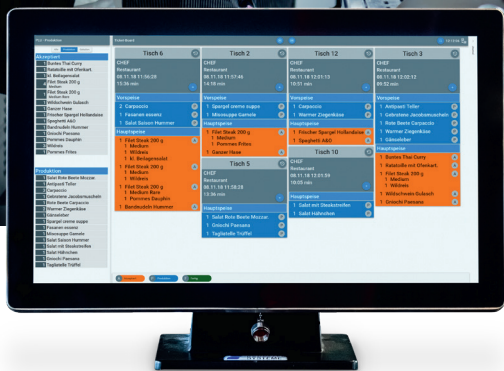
Tisch 6
CHEF
Restaurant
08.11.18 11:56:28
13:36 min

Vorspeise
2 Carpaccio
1 Fasanan essenz
1 Salat Saison Hummer

Hauptspeise
1 Filet Steak 200 g
1 Medium
1 Wildreis
1 kl. Beilagensalat
1 Filet Steak 200 g
1 Medium
1 Wildreis
1 Filet Steak 200 g
1 Medium Rare
1 Pommes Dauphin
1 Bardinoldin Hummer

Tisch 2
CHEF
Restaurant
08.11.18 11:57:46
14:18 min

Vorspeise
1 Spargel creme suppe
1 Minestrone Gemüse

Hauptspeise
1 Filet Steak 200 g
1 Medium
1 Pommes Frites
1 Ganser Hase

Tisch 5
CHEF
Restaurant
08.11.18 11:58:28
13:36 min

Hauptspeise
1 Salat Rote Beete Mozzar.
1 Gnochi Pansana
1 Tagliatelle Trüffel

Tisch 12
CHEF
Restaurant
08.11.18 12:01:13
10:01 min

Vorspeise
1 Carpaccio
1 Warmer Ziegenkäse

Hauptspeise
1 Frischer Spargel Hollandaise
1 Spaghetti A&O

Tisch 10
CHEF
Restaurant
08.11.18 12:01:24
10:03 min

Hauptspeise
1 Salat mit Steakstreifen
1 Salat Hähnchen

Tisch 3
CHEF
Restaurant
08.11.18 12:02:12
09:52 min

Vorspeise
1 Antipasti Teller
1 Gebratene Jacobsmuscheln
1 Rote Beete Carpaccio
1 Warmer Ziegenkäse
1 Gänseleber

Hauptspeise
1 Gambas Thai Curry
1 Ratatouille mit Ofenkart.
1 Filet Steak 200 g
1 Medium
1 Wildreis
1 Wildschwein Gulasch
1 Gnochi Pansana

Akzeptiert
Gambas Thai Curry
Ratatouille mit Ofenkart.
kl. Beilagensalat
Filet Steak 200 g
Filet Steak 200 g
Wildschwein Gulasch
Ganser Hase
Frischer Spargel Hollandaise
Spaghetti A&O
Bardinoldin Hummer
Gnochi Pansana
Pommes Frites
Wildreis
Pommes Frites

Produktion
Salat Rote Beete Mozzar.
Antipasti Teller
Carpaccio
Gebratene Jacobsmuscheln
Rote Beete Carpaccio
Warmer Ziegenkäse
Gänseleber
Spargel creme suppe
Fasanan essenz
Minestrone Gemüse
Salat Saison Hummer
Salat mit Steakstreifen
Salat Hähnchen
Tagliatelle Trüffel